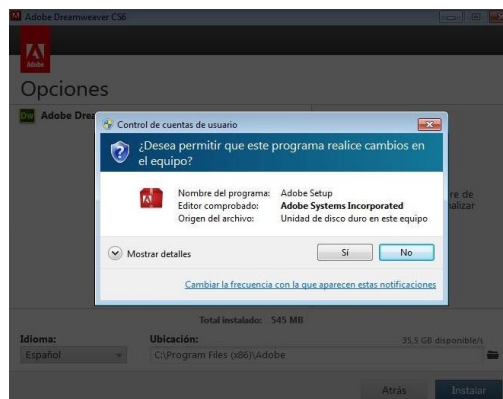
Adobe Dreamweaver CS6

Adobe

Opciones

Dw Adobe Drea

Control de cuentas de usuario

¿Desea permitir que este programa realice cambios en el equipo?

Nombre del programa: Adobe Setup
Editor comprobado: Adobe Systems Incorporated
Origen del archivo: Unidad de disco duro en este equipo

Mostrar detalles

Sí

No

Cambiar la frecuencia con la que aparecen estas notificaciones

re de
alizar

Total instalado: 545 MB

Idioma:
Español

Ubicación:
C:\Program Files (x86)\Adobe

35,5 GB disponible/s

Atrás

Instalar